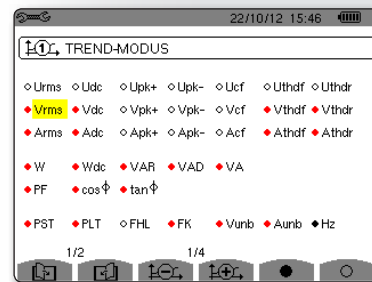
22/10/12 15:46

TREND-MODUS

◇Urms ◇Udc ◇Upk+ ◇Upk- ◇Ucf ◇Uthdf ◇Uthdr

◆Vrms ◆Vdc ◇Vpk+ ◇Vpk- ◇Vcf ◆Vthdf ◆Vthdr

◆Arms ◆Adc ◇Apk+ ◇Apk- ◇Acf ◆Athdf ◆Athdr

◆W ◆Wdc ◆VAR ◆VAD ◆VA

◆PF ◆cos Φ ◆tan Φ

◆PST ◆PLT ◇FHL ◆FK ◆Vunb ◆Aunb ◆Hz

1/2 1/4